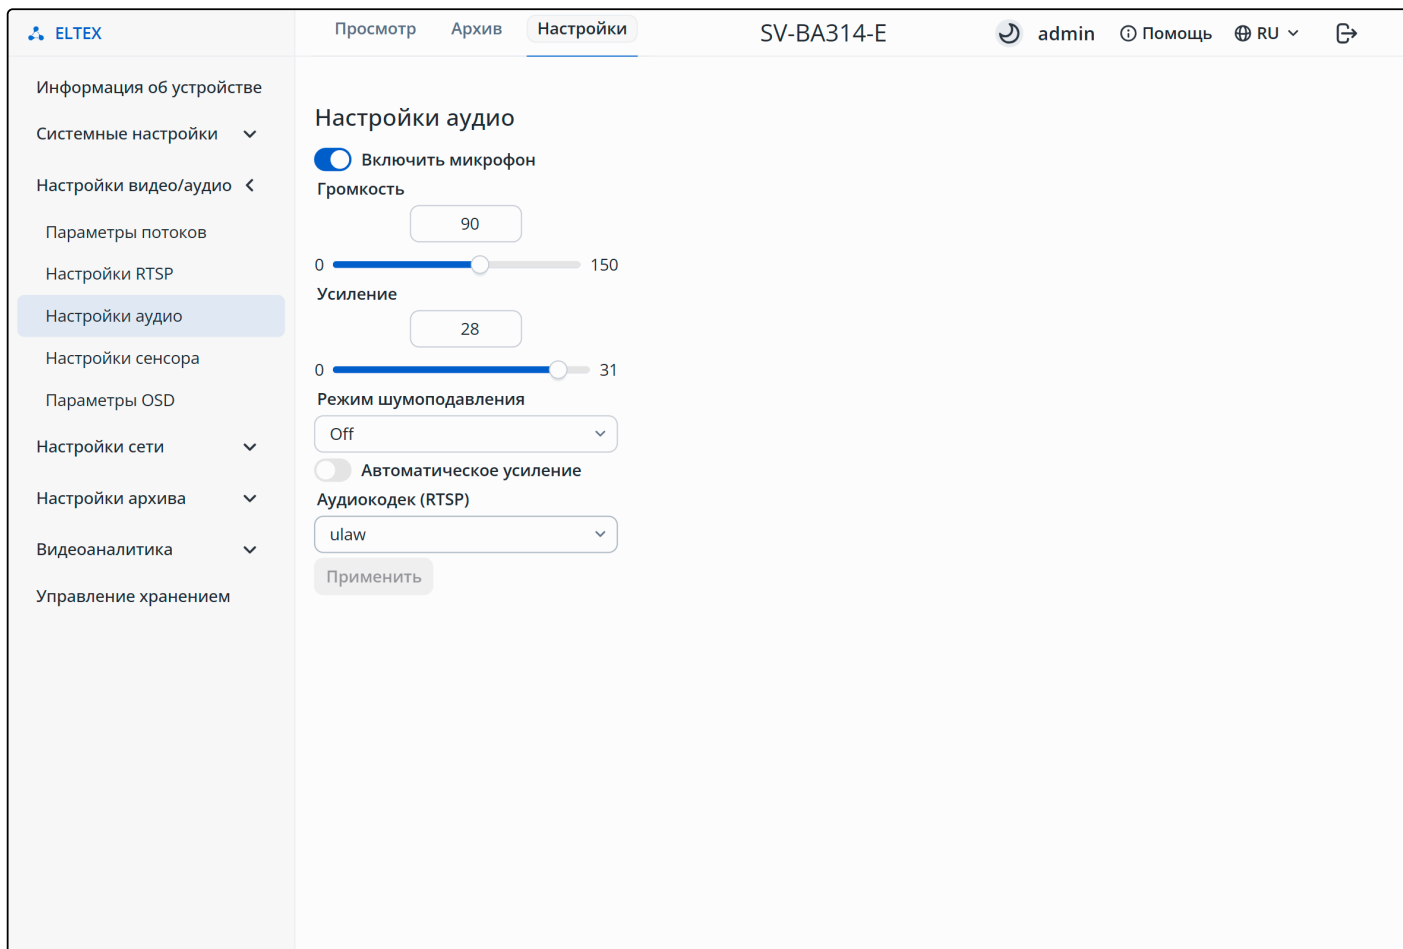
ELTEX

Просмотр Архив Настройки

SV-BA314-E

admin Помощь RU

Информация об устройстве
Системные настройки
Настройки видео/аудио
Параметры потоков
Настройки RTSP
Настройки аудио
Настройки сенсора
Параметры OSD
Настройки сети
Настройки архива
Видеоаналитика
Управление хранением

Настройки аудио

Включить микрофон

Громкость

90

0 150

Усиление

28

0 31

Режим шумоподавления

Off

Автоматическое усиление

Аудиокодек (RTSP)

ulaw

Применить